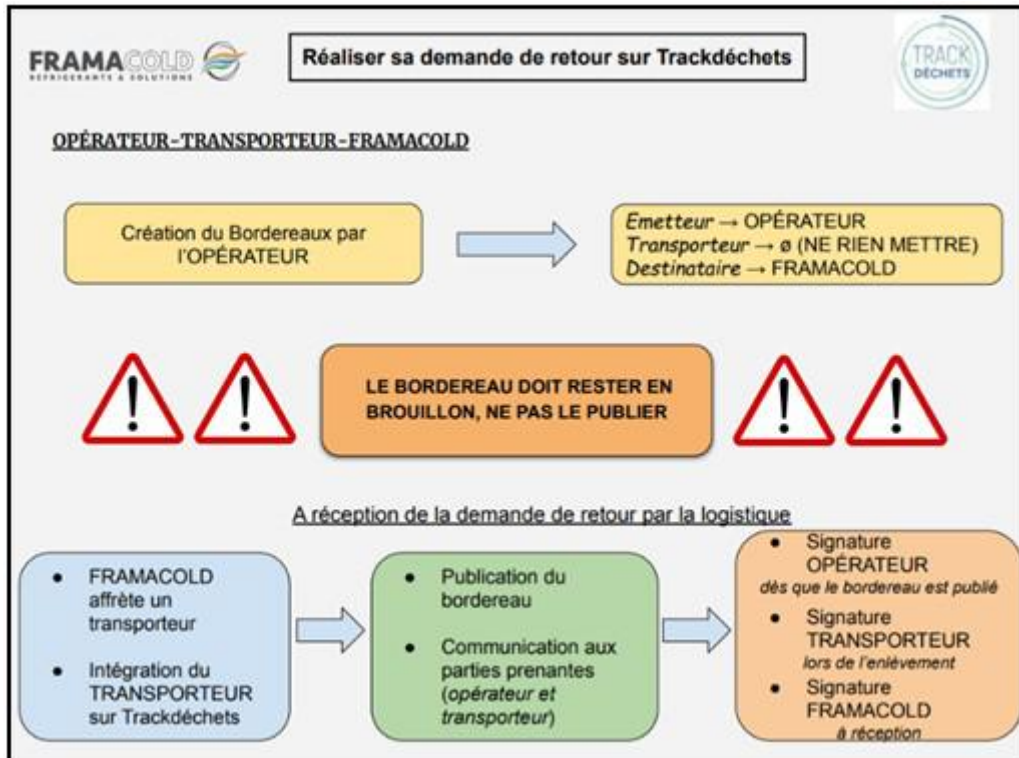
FRAMACOLD
REFRIGERANTS & SOLUTIONS

Réaliser sa demande de retour sur Trackdéchets

TRACK DÉCHETS

OPÉRATEUR-TRANSPORTEUR-FRAMACOLD

Création du Bordereaux par l'OPÉRATEUR

Emetteur → OPÉRATEUR
Transporteur → ø (NE RIEN METTRE)
Destinataire → FRAMACOLD

LE BORDEREAU DOIT RESTER EN BROUILLON, NE PAS LE PUBLIER

A réception de la demande de retour par la logistique

- FRAMACOLD affrète un transporteur
- Intégration du TRANSPORTEUR sur Trackdéchets

- Publication du bordereau
- Communication aux parties prenantes (opérateur et transporteur)

- Signature OPÉRATEUR
dès que le bordereau est publié
- Signature TRANSPORTEUR
lors de l'enlèvement
- Signature FRAMACOLD
à réception